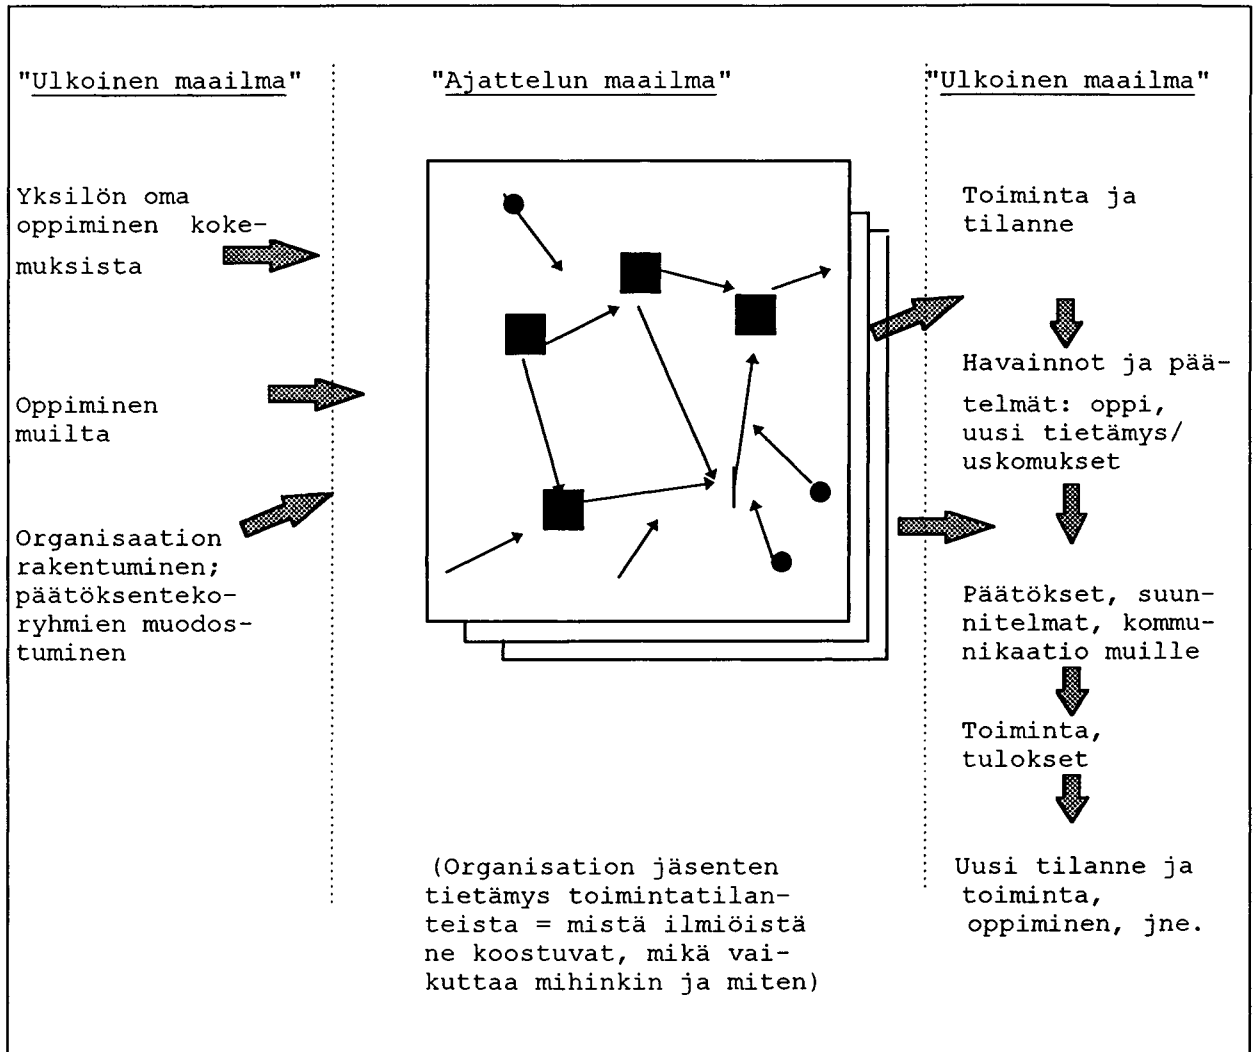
"Ulkoinen maailma"

Yksilön oma oppiminen kokemuksista

Oppiminen muilta

Organisaation rakentuminen; päätöksentekoryhmien muodostuminen

"Ajattelun maailma"

(Organisation jäsenten tietämys toimintatilanteista = mistä ilmiöistä ne koostuvat, mikä vaikuttaa mihinkin ja miten)

"Ulkoinen maailma"

Toiminta ja tilanne

Havainnot ja päätelmät: oppi, uusi tietämys/ uskomukset

Päätökset, suunnitelmat, kommunikaatio muille

Toiminta, tulokset

Uusi tilanne ja toiminta, oppiminen, jne.